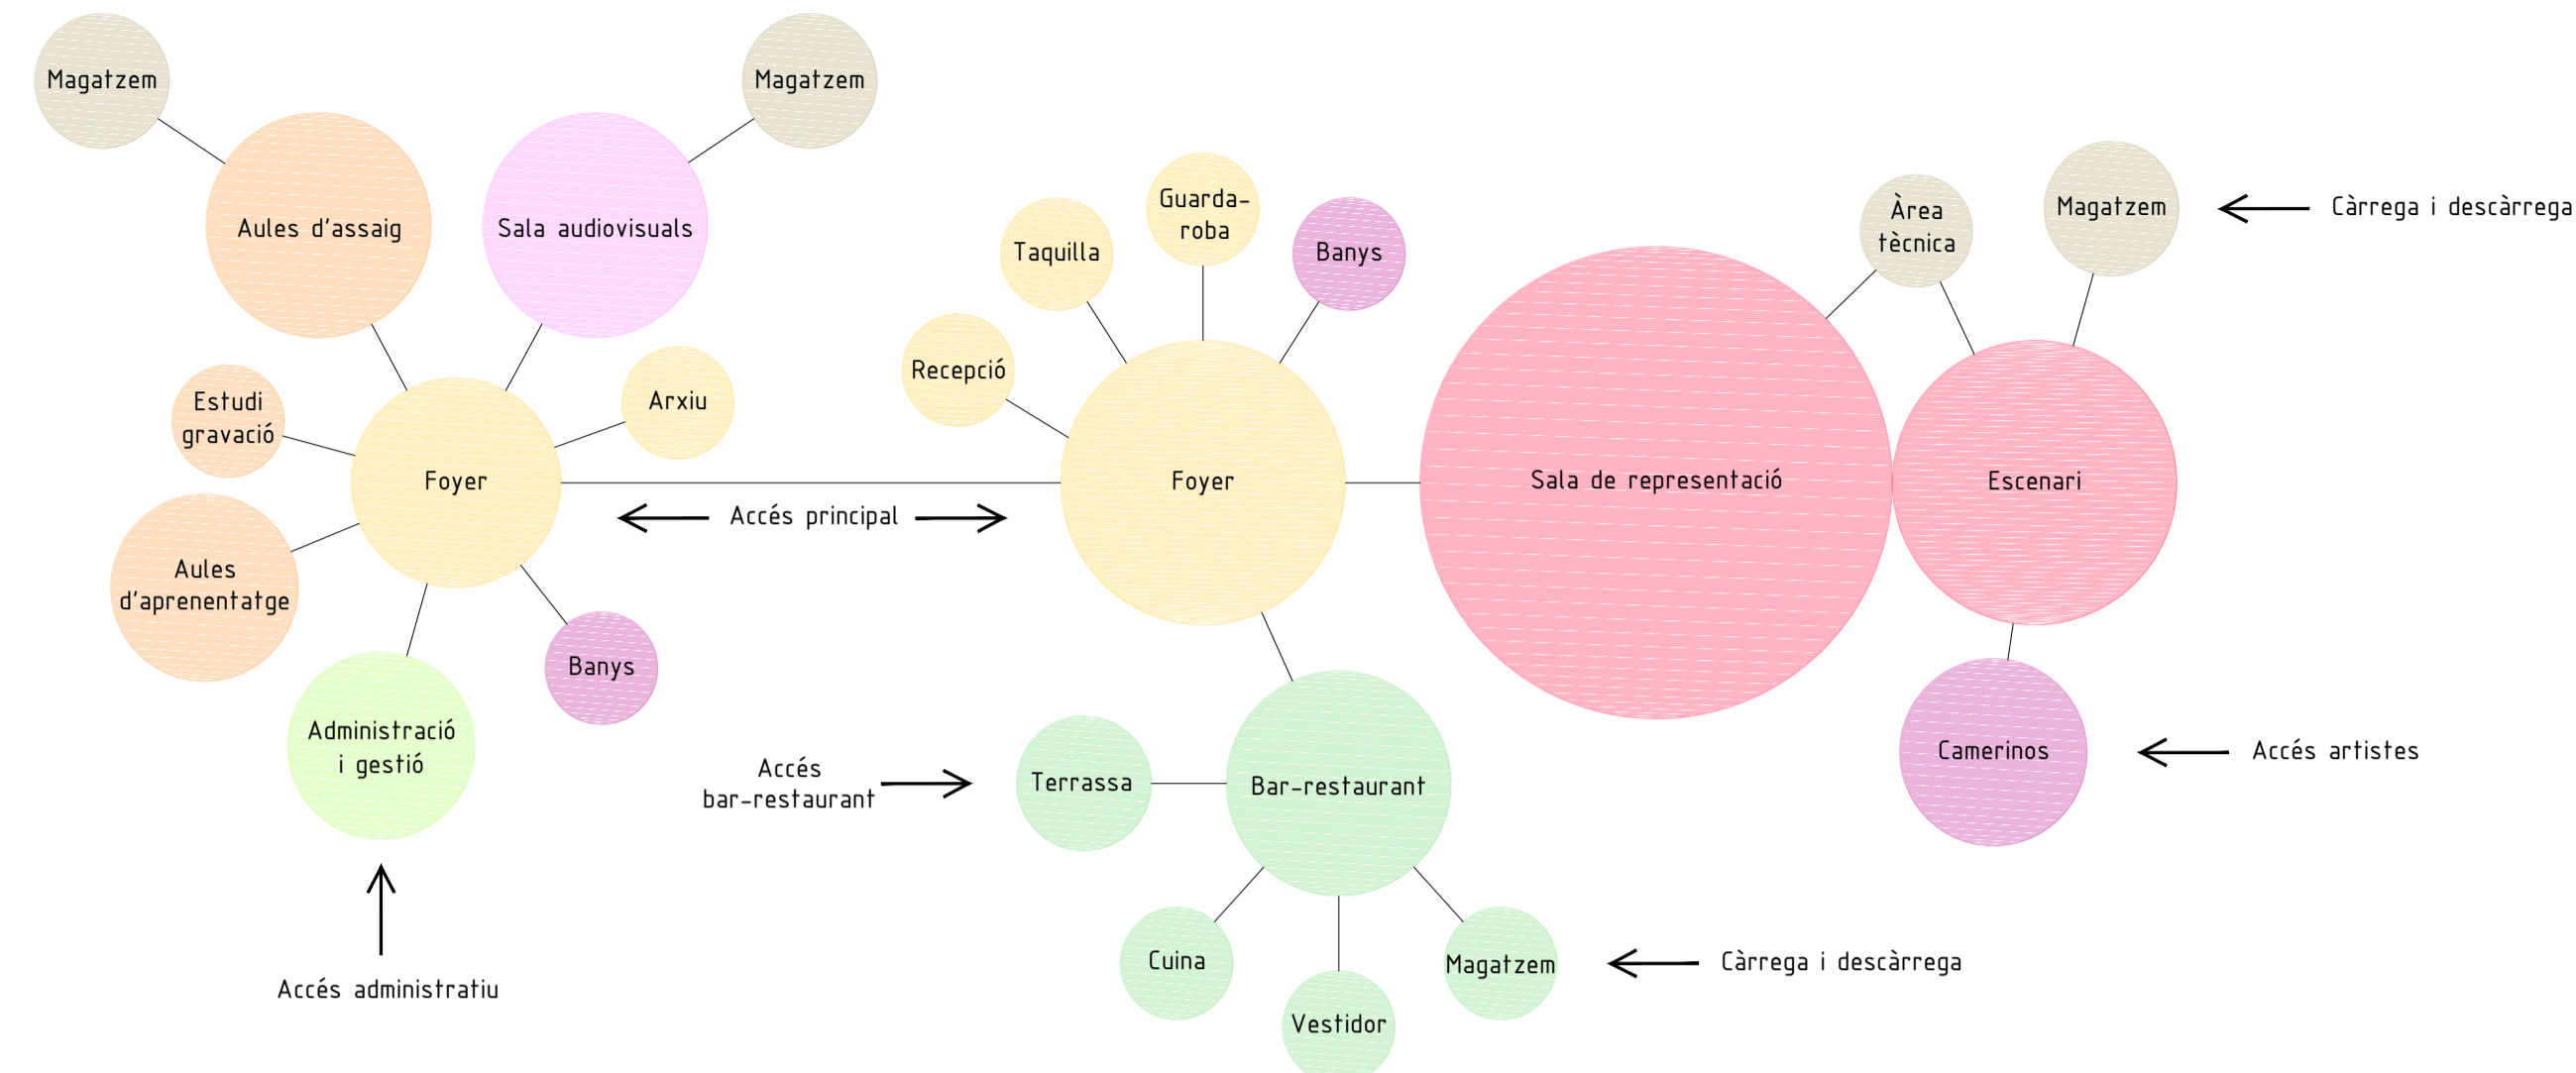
Magatzem

Magatzem

Aules d'assaig

Sala audiovisuals

Estudi gravació

Arxiu

Foyer

Aules d'aprenentatge

Banys

Administració i gestió

Accés administratiu

Accés principal

Guarda-roba

Taquilla

Banys

Recepció

Foyer

Àrea tècnica

Magatzem

Càrrega i descàrrega

Sala de representació

Escenari

Camerinos

Accés artistes

Accés bar-restaurant

Terrassa

Bar-restaurant

Cuina

Vestidor

Magatzem

Càrrega i descàrrega